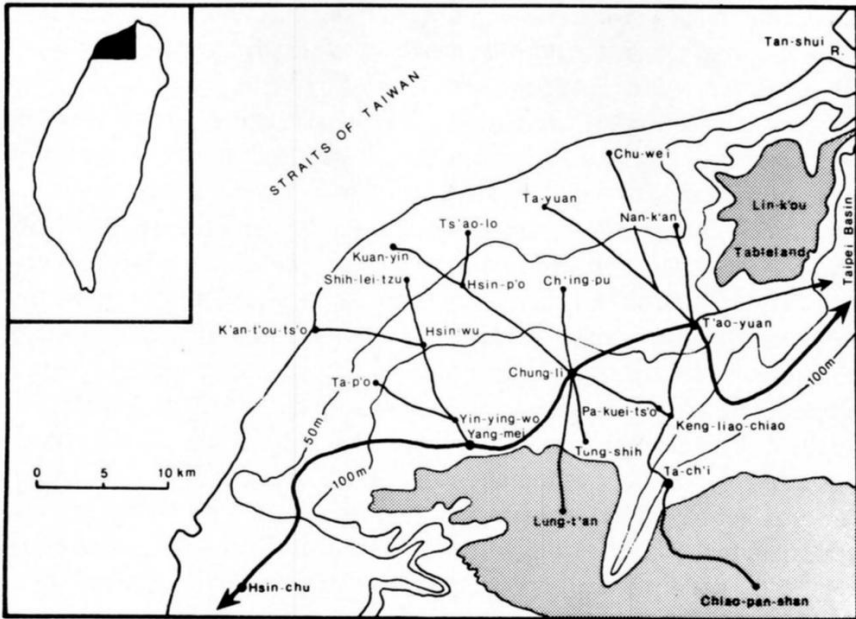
STRAITS OF TAIWAN

Tan-shui R.

Chu-wei

Lin-k'ou Tableland

Taipei Basin

Ta-yuan

Nan-k'an

Ts'ao-lo

Kuan-yin

Shih-lei-tzu

Hsin-p'o

Ch'ing-pu

K'an-t'ou-ts'o

Hsin-wu

T'ao-yuan

Chung-li

100m

Ta-p'o

Pa-kuei-ts'o

Yin-ying-wo

Keng-liao-chiao

Yang-mei

50m

Tung-shih

0 5 10 km

100m

Ta-ch'i

Lung-t'an

Hsin-chu

Chiao-pan-shan